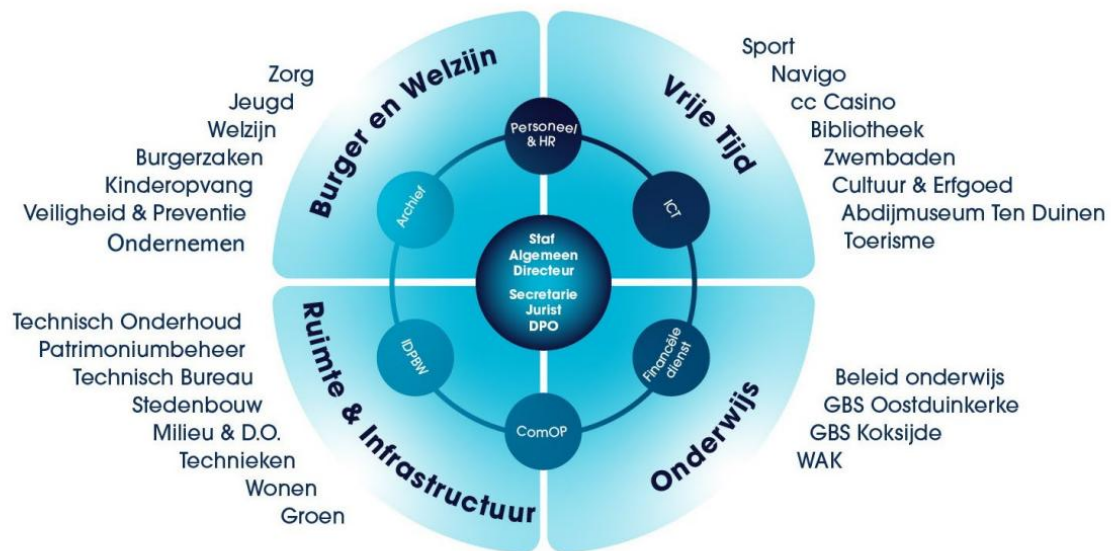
Zorg
Jeugd
Welzijn
Burgerzaken
Kinderopvang
Veiligheid & Preventie
Ondernemen

Burger en Welzijn

Vrije Tijd

Sport
Navigo
cc Casino
Bibliotheek
Zwembaden
Cultuur & Erfgoed
Abdijmuseum Ten Duinen
Toerisme

Personeel & HR

Archief

ICT

Staf
Algemeen Directeur
Secretarie
Jurist
DPO

IDPBW

Financiële dienst

ComOP

Technisch Onderhoud
Patrimoniumbeheer
Technisch Bureau
Stedenbouw
Milieu & D.O.
Technieken
Wonen
Groen

Ruimte & Infrastructuur

Onderwijs

Beleid onderwijs
GBS Oostduinkerke
GBS Koksijde
WAK